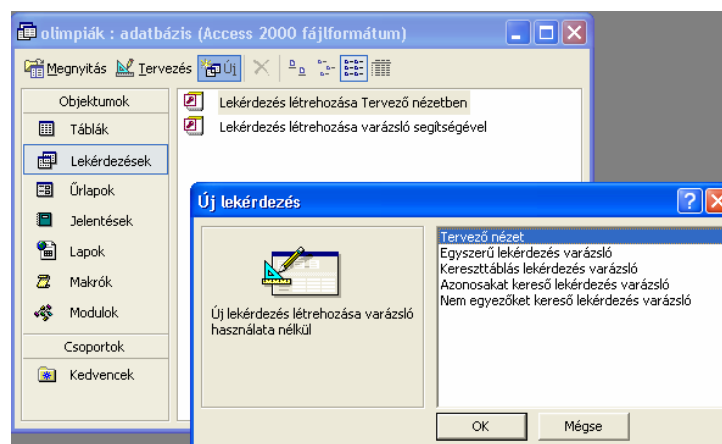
olimpiák : adatbázis (Access 2000 fájlformátum)

Megnyitás Tervezés Új

Objektumok
Táblák
Lekérdezések
Űrlapok
Jelentések
Lapok
Makrók
Modulok
Csoportok
Kedvencek

Lekérdezés létrehozása Tervező nézetben
Lekérdezés létrehozása varázsló segítségével

Új lekérdezés

Új lekérdezés létrehozása varázsló használata nélkül

Tervező nézet
Egyszerű lekérdezés varázsló
Kereszttáblás lekérdezés varázsló
Azonosakat kereső lekérdezés varázsló
Nem egyezőket kereső lekérdezés varázsló

OK
Mégse